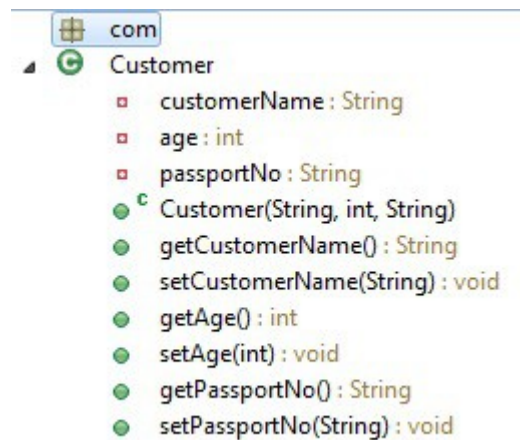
com
Customer
customerName : String
age : int
passportNo : String
Customer(String, int, String)
getCustomerName() : String
setCustomerName(String) : void
getAge() : int
setAge(int) : void
getPassportNo() : String
setPassportNo(String) : void